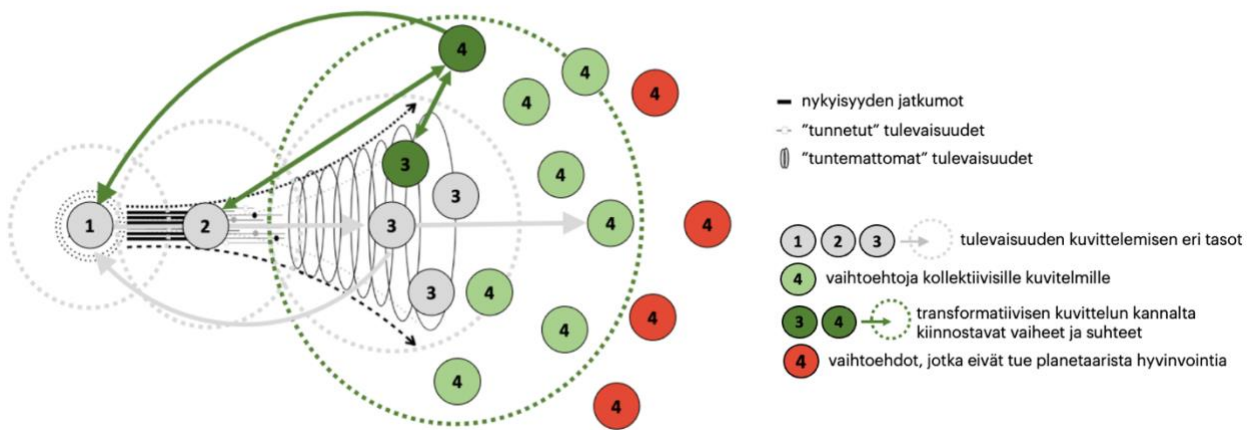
4
4
4
4
3
3
4
1
2
3
4
3
4
4
4
4
4
4
4

nykyisyyden jatkumot
"tunnetut" tulevaisuudet
"tuntemattomat" tulevaisuudet

1 2 3 tulevaisuuden kuvittelemisen eri tasot
4 vaihtoehtoja kollektiivisille kuvitelmille
3 4 transformatiivisen kuvittelun kannalta kiinnostavat vaiheet ja suhteet
4 vaihtoehdot, jotka eivät tue planetaarista hyvinvointia